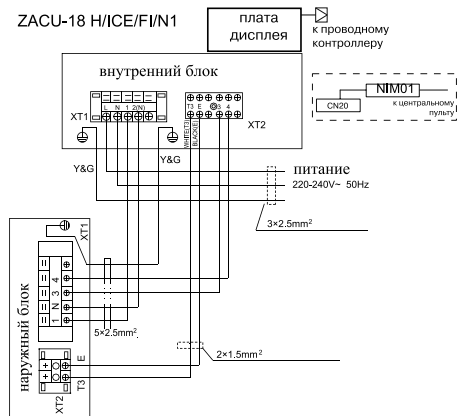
ZACU-18 H/ICE/FI/N1

плата дисплея

к проводному контроллеру

внутренний блок

NIM01

CN20

к центральному пульту

XT1

L N 1 2(N)

T3 E

WHITE(T) BLACK(T)

XT2

Y&G

Y&G

питание

220-240V~ 50Hz

3×2.5mm$^2$

наружный блок

XT1

L N 3 2 1

5×2.5mm$^2$

E

2×1.5mm$^2$

T3

XT2